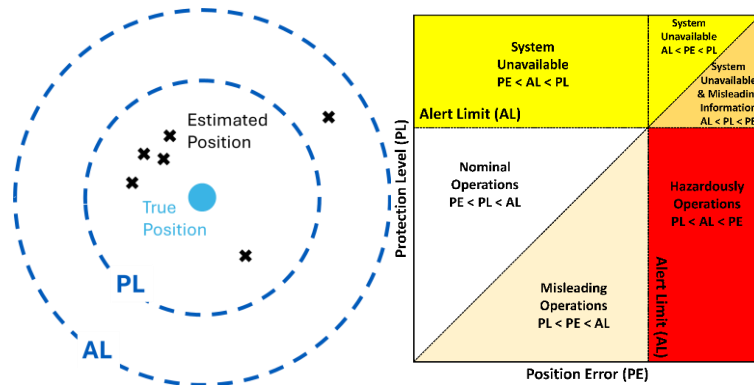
Estimated Position

True Position

PL

AL

System Unavailable
PE < AL < PL

System Unavailable
AL < PE < PL

System Unavailable & Misleading Information
AL < PL < PE

Alert Limit (AL)

Protection Level (PL)

Nominal Operations
PE < PL < AL

Hazardously Operations
PL < AL < PE

Misleading Operations
PL < PE < AL

Alert Limit (AL)

Position Error (PE)